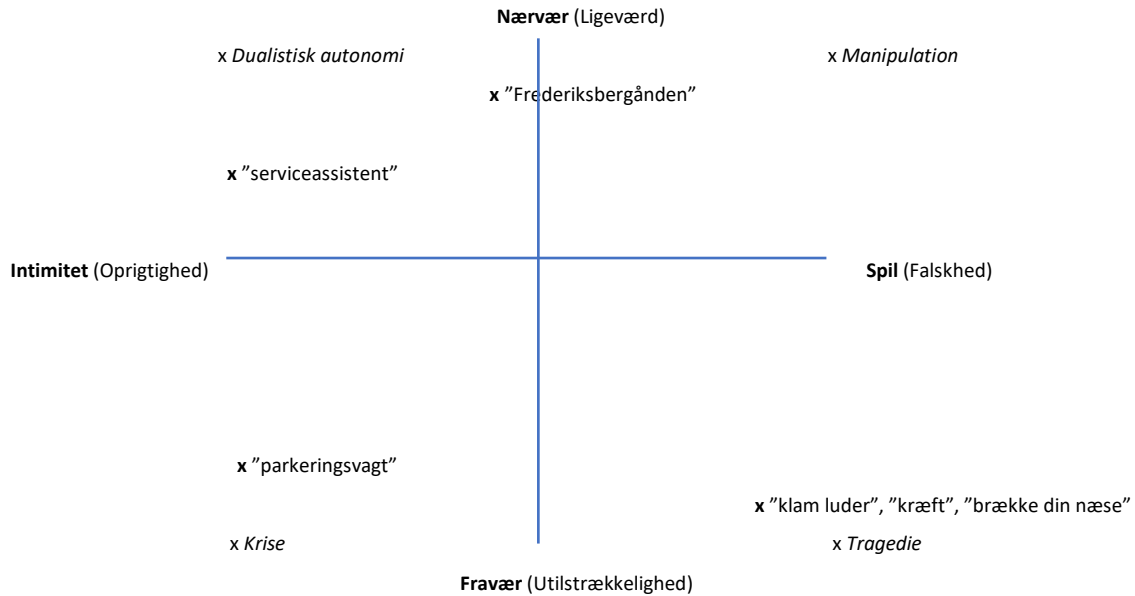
**Nærvær** (Ligeværd)

x *Dualistisk autonomi*

x *Manipulation*

**x** ”Frederiksbergånden”

**x** ”serviceassistent”

**Intimitet** (Oprigtighed)

**Spil** (Falskhed)

**x** ”parkeringsvagt”

**x** ”klam luder”, ”kræft”, ”brække din næse”

x *Krise*

x *Tragedie*

**Fravær** (Utilstrækkelighed)